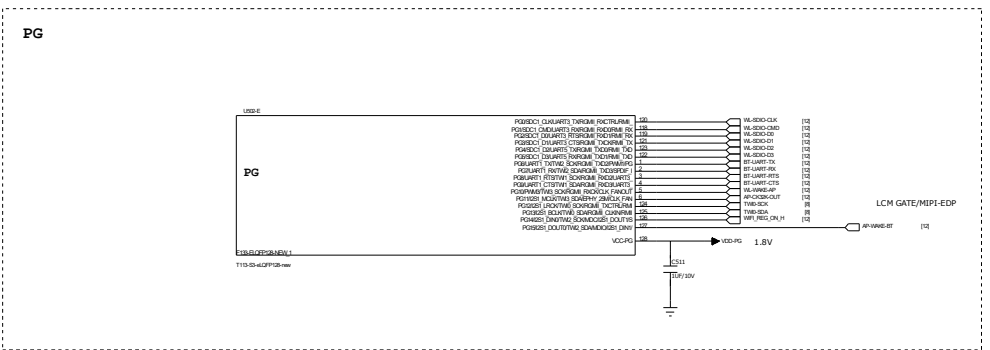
PG

U502-E

PG

PG0/SDC1_CLK/UART3_TX/RGMII_RXCTRL/RMII_ 120
PG1/SDC1_CMD/UART3_RX/RGMII_RXD0/RMII_RX 118
PG2/SDC1_D0/UART3_RTS/RGMII_RXD1/RMII_RX 119
PG3/SDC1_D1/UART3_CTS/RGMII_TXCK/RMII_TX 121
PG4/SDC1_D2/UART5_TX/RGMII_TXD0/RMII_TXD 123
PG5/SDC1_D3/UART5_RX/RGMII_TXD1/RMII_TXD 122
PG6/UART1_TX/TWI2_SCK/RGMII_TXD2/PWM1/PG 1
PG7/UART1_RX/TWI2_SDA/RGMII_TXD3/SPDIF_I 2
PG8/UART1_RTS/TWI1_SCK/RGMII_RXD2/UART3 3
PG9/UART1_CTS/TWI1_SDA/RGMII_RXD3/UART3 4
PG10/PWM3/TWI3_SCK/RGMII_RXCK/CLK_FANOUT 5
PG11/I2S1_MCLK/TWI3_SDA/EPHY_25M/CLK_FAN 6
PG12/I2S1_LRCK/TWI0_SCK/RGMII_TXCTRL/RMII 124
PG13/I2S1_BCLK/TWI0_SDA/RGMII_CLKIN/RMII 125
PG14/I2S1_DIN0/TWI2_SCK/MDC/I2S1_DOUT1/S 126
PG15/I2S1_DOUT0/TWI2_SDA/MDIO/I2S1_DIN1/ 127
VCC-PG 128

F133-B-LQFP128-NEW_1
T113-S3-eLQFP128-new

WL-SDIO-CLK [12]
WL-SDIO-CMD [12]
WL-SDIO-D0 [12]
WL-SDIO-D1 [12]
WL-SDIO-D2 [12]
WL-SDIO-D3 [12]
BT-UART-TX [12]
BT-UART-RX [12]
BT-UART-RTS [12]
BT-UART-CTS [12]
WL-WAKE-AP [12]
AP-CK32K-OUT [12]
TWI0-SCK [8]
TWI0-SDA [8]
WIFI_REG_ON_H [12]

LCM GATE/MIPI-EDP

AP-WAKE-BT [12]

VDD-PG
1.8V

C511
1UF/10V